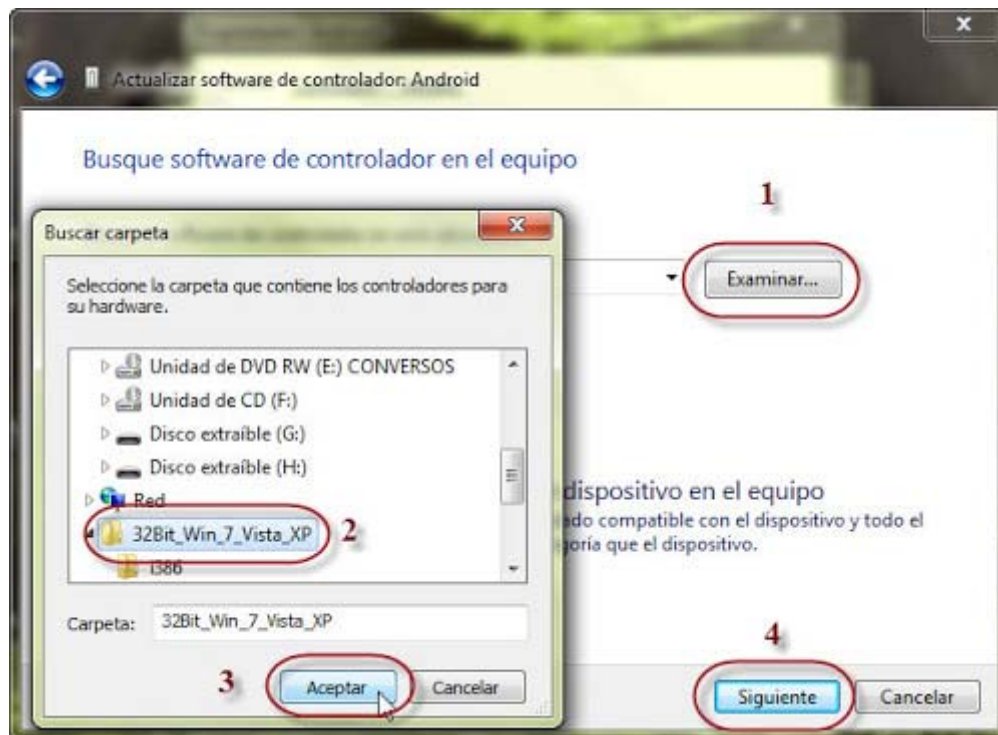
Actualizar software de controlador: Android

Busque software de controlador en el equipo

1

Buscar carpeta

Seleccione la carpeta que contiene los controladores para su hardware.

Examinar...

Unidad de DVD RW (E:) CONVERSOS
Unidad de CD (F:)
Disco extraíble (G:)
Disco extraíble (H:)
Red
32Bit_Win_7_Vista_XP
i386

2

dispositivo en el equipo
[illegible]ado compatible con el dispositivo y todo el
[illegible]oría que el dispositivo.

Carpeta: 32Bit_Win_7_Vista_XP

3

Aceptar

Cancelar

4

Siguiente

Cancelar